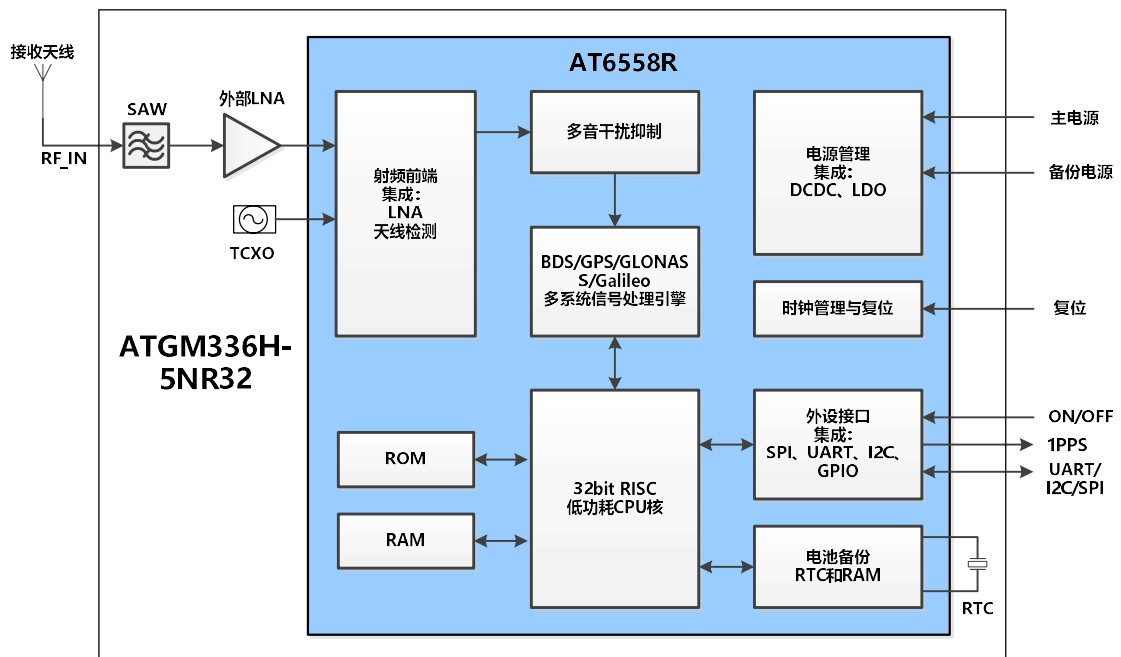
接收天线

RF_IN

SAW

外部LNA

TCXO

ATGM336H-5NR32

AT6558R

射频前端
集成：
LNA
天线检测

多音干扰抑制

BDS/GPS/GLONAS S/Galileo
多系统信号处理引擎

电源管理
集成：
DCDC、LDO

时钟管理与复位

ROM

RAM

32bit RISC
低功耗CPU核

外设接口
集成：
SPI、UART、I2C、GPIO

电池备份
RTC和RAM

主电源

备份电源

复位

ON/OFF

1PPS

UART/
I2C/SPI

RTC